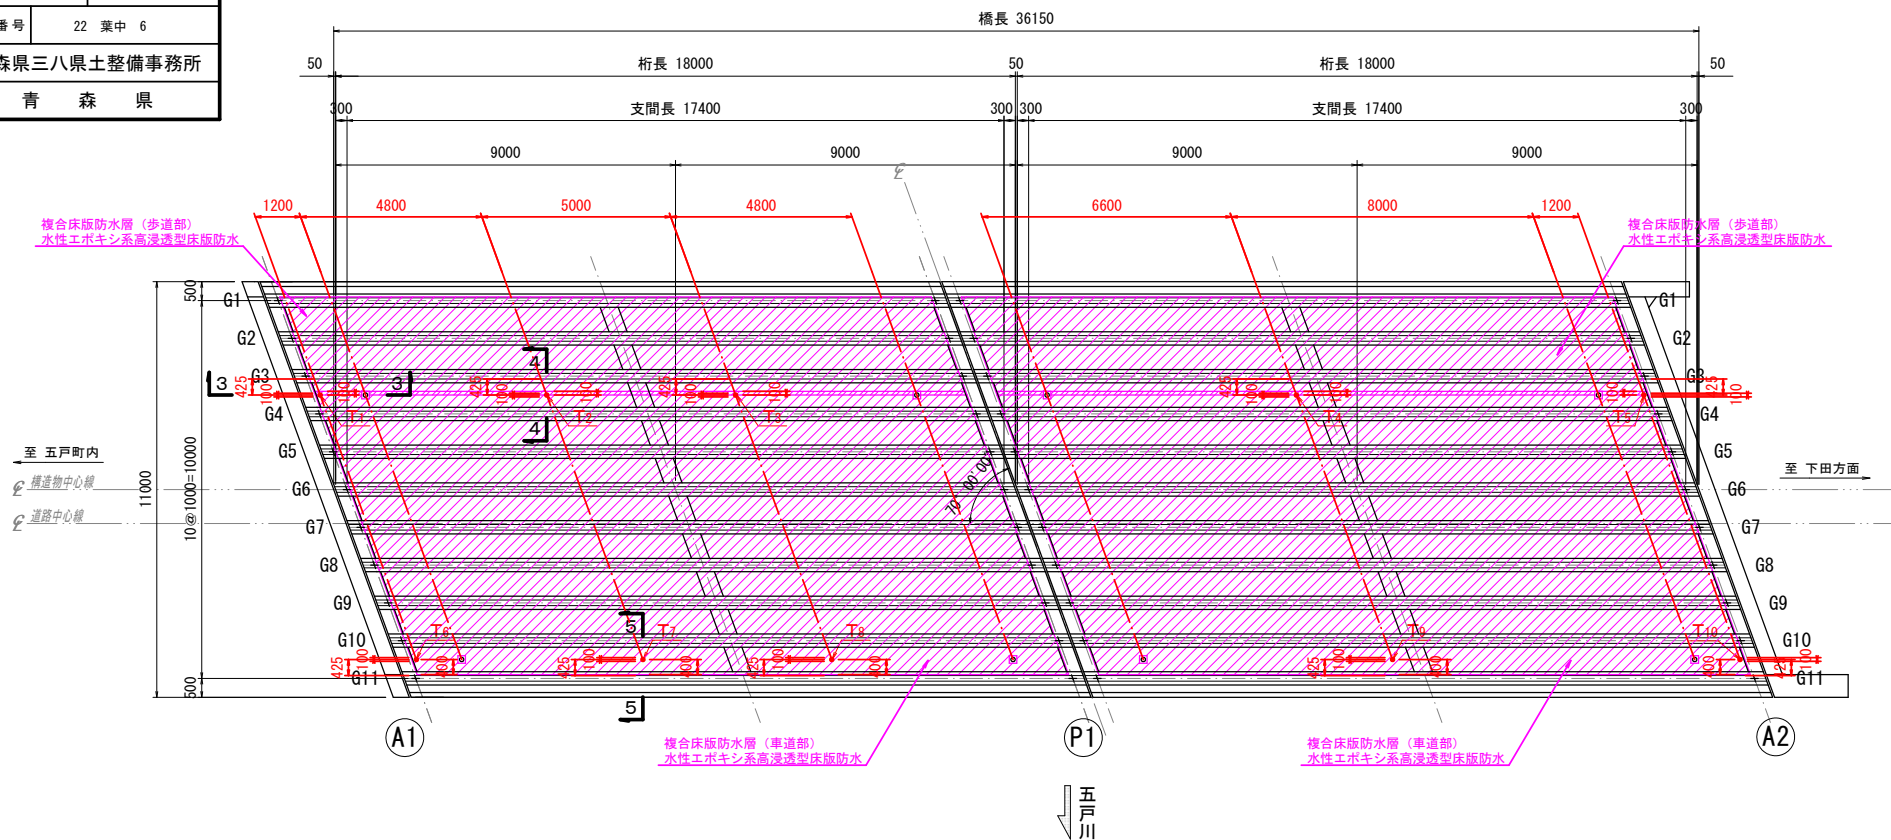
番号 | 22 葉中 6
森県三八県土整備事務所
青 森 県

橋長 36150
50 桁長 18000 50 桁長 18000 50
300 支間長 17400 300 300 支間長 17400 300
9000 9000 9000 9000
1200 4800 5000 4800 6600 8000 1200

複合床版防水層（歩道部）
水性エポキシ系高浸透型床版防水

複合床版防水層（歩道部）
水性エポキシ系高浸透型床版防水

G1 G2 G3 G4 G5 G6 G7 G8 G9 G10 G11
G1 G2 G3 G4 G5 G6 G7 G8 G9 G10 G11

500 11000 10@1000=10000 500

3 3 4 4 5 5

425 100 100 425 100 100 425 100 100 425 100 100 125 100
T1 T2 T3 T4 T5 T6 T7 T8 T9 T10
425 100 100 425 100 100 425 100 100 425 100 100 100 100

至 五戸町内
℄ 構造物中心線
℄ 道路中心線

至 下田方面

70°00'00"

A1 P1 A2

複合床版防水層（車道部）
水性エポキシ系高浸透型床版防水

複合床版防水層（車道部）
水性エポキシ系高浸透型床版防水

五戸川